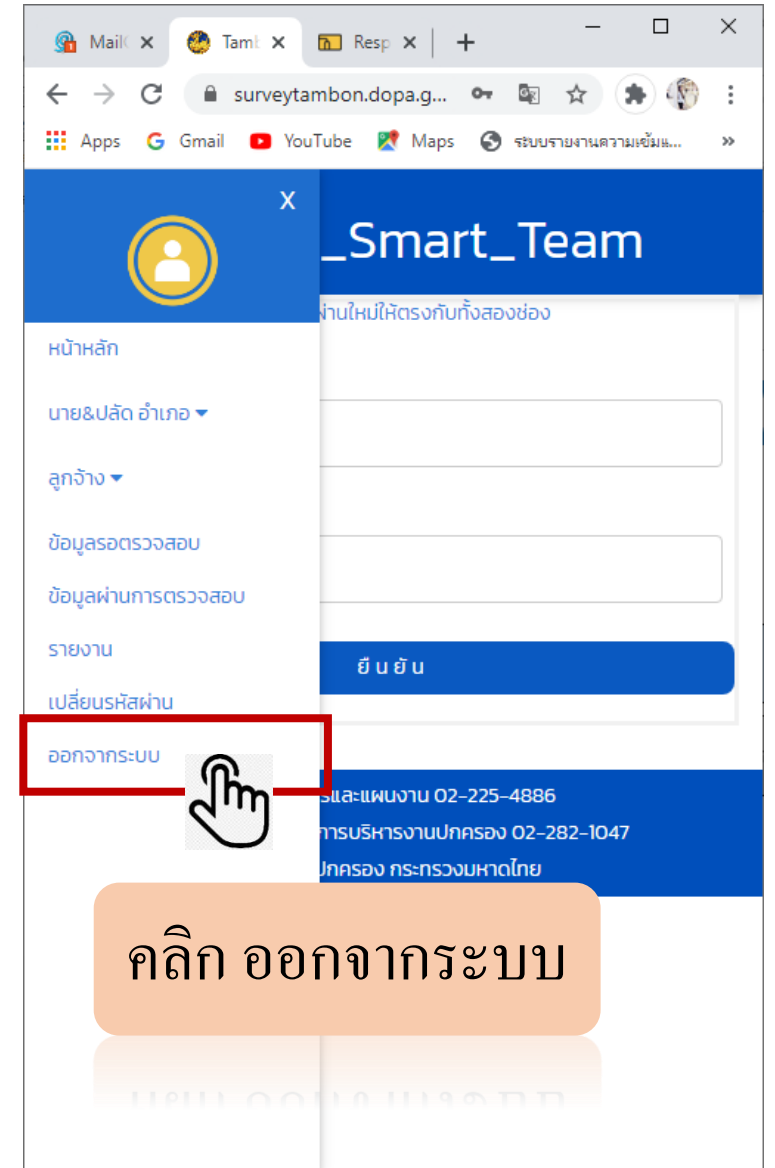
MailK ×
Taml ×
Resp ×
+

surveytambon.dopa.g...

Apps Gmail YouTube Maps ระบบรายงานความเข้มแ... »

X

_Smart_Team

่านใหม่ให้ตรงกันทั้งสองช่อง

หน้าหลัก

นาย&ปลัด อำเภอ

ลูกจ้าง

ข้อมูลรอตรวจสอบ

ข้อมูลผ่านการตรวจสอบ

รายงาน

เปลี่ยนรหัสผ่าน

ยืนยัน

ออกจากระบบ

รและแผนงาน 02-225-4886

การบริหารงานปกครอง 02-282-1047

ปกครอง กระทรวงมหาดไทย

คลิก ออกจากระบบ